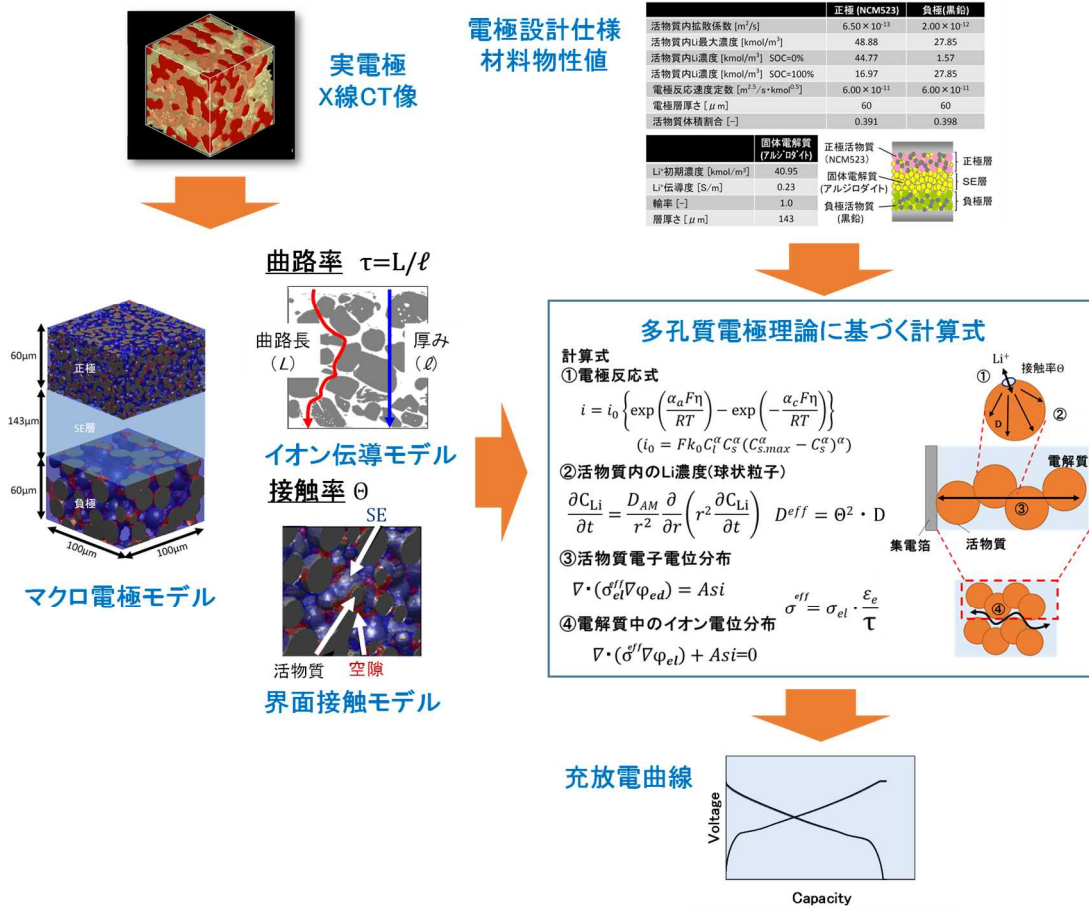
実電極
X線CT像

電極設計仕様
材料物性値

|  | 正極 (NCM523) | 負極(黒鉛) |
|---|---|---|
| 活物質内拡散係数 [m$^2$/s] | $6.50\times10^{-13}$ | $2.00\times10^{-12}$ |
| 活物質内Li最大濃度 [kmol/m$^3$] | 48.88 | 27.85 |
| 活物質内Li濃度 [kmol/m$^3$] SOC=0% | 44.77 | 1.57 |
| 活物質内Li濃度 [kmol/m$^3$] SOC=100% | 16.97 | 27.85 |
| 電極反応速度定数 [m$^{2.5}$/s・kmol$^{0.5}$] | $6.00\times10^{-11}$ | $6.00\times10^{-11}$ |
| 電極層厚さ [$\mu$m] | 60 | 60 |
| 活物質体積割合 [−] | 0.391 | 0.398 |

|  | 固体電解質 (アルジロダイト) |
|---|---|
| Li$^+$初期濃度 [kmol/m$^3$] | 40.95 |
| Li$^+$伝導度 [S/m] | 0.23 |
| 輸率 [−] | 1.0 |
| 層厚さ [$\mu$m] | 143 |

正極活物質 (NCM523)
固体電解質 (アルジロダイト)
負極活物質 (黒鉛)
正極層
SE層
負極層

60μm
正極
143μm
SE層
60μm
負極
100μm
100μm
マクロ電極モデル

曲路率 $\tau=L/\ell$
曲路長 ($L$)
厚み ($\ell$)
イオン伝導モデル
接触率 $\Theta$
SE
活物質
空隙
界面接触モデル

多孔質電極理論に基づく計算式
計算式
①電極反応式
$i = i_0\left\{\exp\left(\frac{\alpha_a F\eta}{RT}\right) - \exp\left(-\frac{\alpha_c F\eta}{RT}\right)\right\}$
$(i_0 = Fk_0 C_l^{\alpha} C_s^{\alpha}(C_{s.max}^{\alpha} - C_s^{\alpha})^{\alpha})$
②活物質内のLi濃度(球状粒子)
$\frac{\partial C_{Li}}{\partial t} = \frac{D_{AM}}{r^2}\frac{\partial}{\partial r}\left(r^2\frac{\partial C_{Li}}{\partial t}\right)$ $D^{eff} = \Theta^2 \cdot D$
③活物質電子電位分布
$\nabla\cdot(\sigma_{el}^{eff}\nabla\varphi_{ed}) = Asi$
$\sigma^{eff} = \sigma_{el}\cdot\frac{\varepsilon_e}{\tau}$
④電解質中のイオン電位分布
$\nabla\cdot(\sigma^{eff}\nabla\varphi_{el}) + Asi=0$

Li$^+$
①
接触率$\Theta$
②
D
電解質
③
集電箔
活物質
④

充放電曲線
Voltage
Capacity